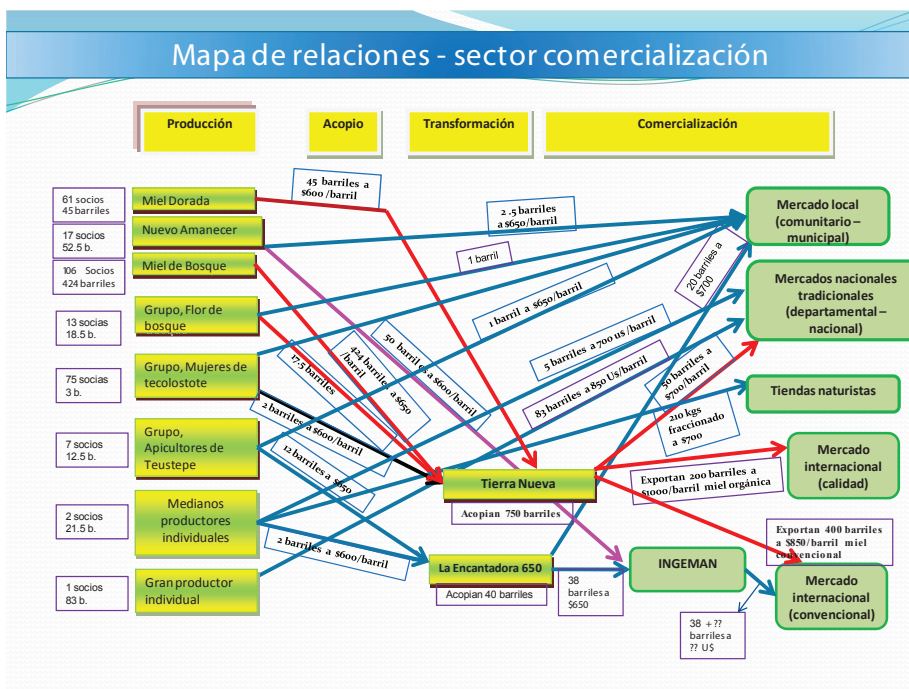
Mapa de relaciones - sector comercialización

Producción

Acopio

Transformación

Comercialización

61 socios 45 barriles

Miel Dorada

17 socios 52.5 b.

Nuevo Amanecer

106 Socios 424 barriles

Miel de Bosque

13 socias 18.5 b.

Grupo, Flor de bosque

75 socias 3 b.

Grupo, Mujeres de tecolostote

7 socios 12.5 b.

Grupo, Apicultores de Teustepe

2 socios 21.5 b.

Medianos productores individuales

1 socios 83 b.

Gran productor individual

45 barriles a $600 /barril

2 .5 barriles a $650/barril

1 barril

1 barril a $650/barril

50 barriles a $600/barril

424 barriles a $650 /barril

17.5 barriles

2 barriles a $600/barril

12 barriles a $650

5 barriles a 700 us /barril

83 barriles a 850 Us/barril

20 barriles a $700

50 barriles a $700/barril

210 kgs fraccionado a $700

2 barriles a $600/barril

Tierra Nueva

Acopian 750 barriles

La Encantadora 650

Acopian 40 barriles

38 barriles a $650

INGEMAN

38 + ?? barriles a ?? U$

Mercado local (comunitario – municipal)

Mercados nacionales tradicionales (departamental – nacional)

Tiendas naturistas

Mercado internacional (calidad)

Exportan 200 barriles a $1000/barril miel orgánica

Exportan 400 barriles a $850/barril miel convencional

Mercado internacional (convencional)